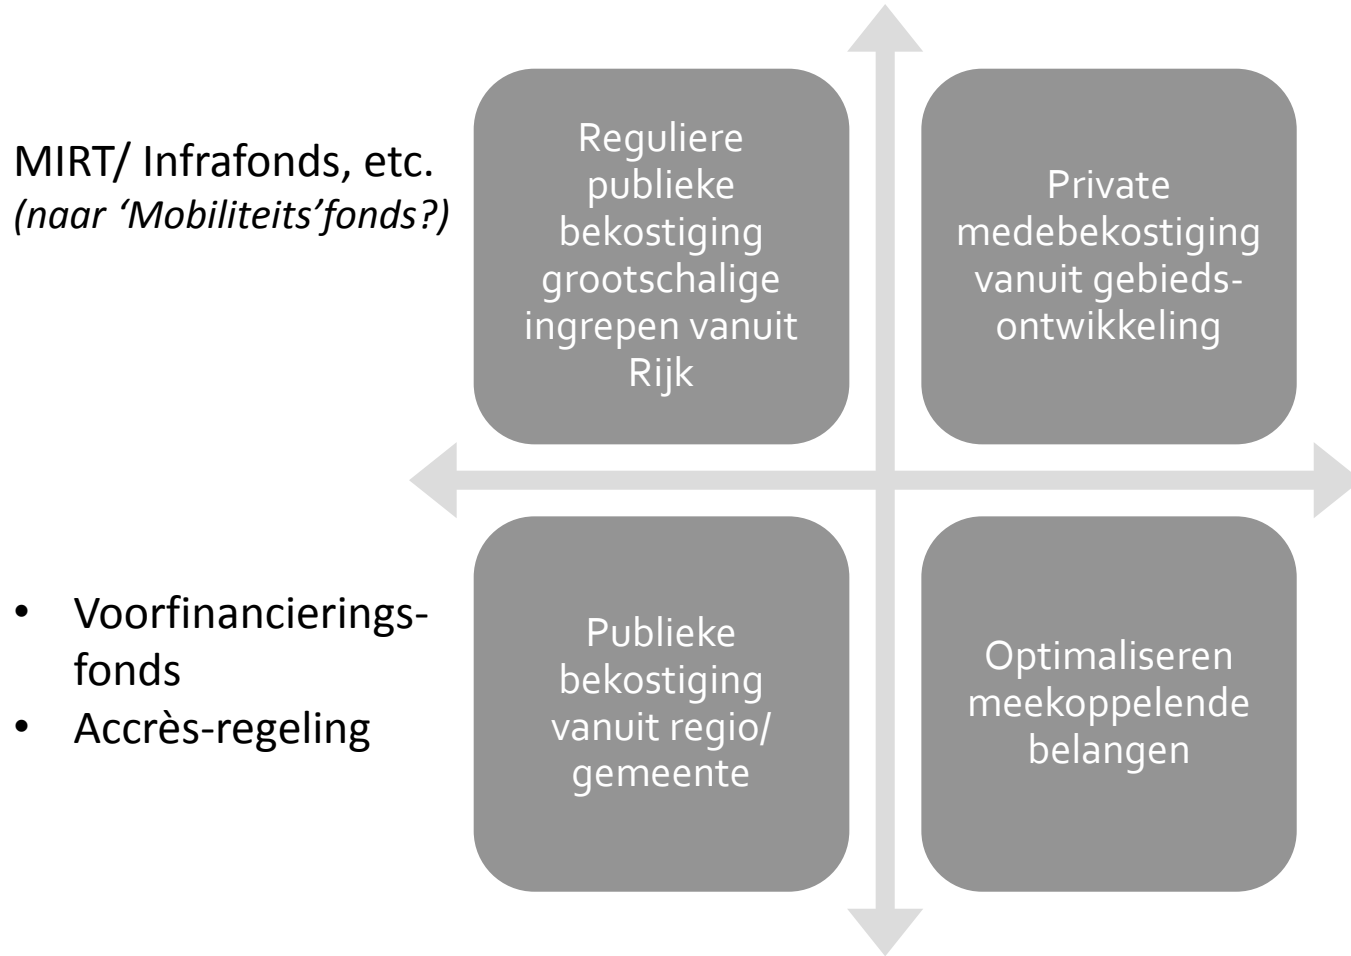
MIRT/ Infrafonds, etc.
*(naar ‘Mobiliteits’fonds?)*

Reguliere publieke bekostiging grootschalige ingrepen vanuit Rijk

Private medebekostiging vanuit gebiedsontwikkeling

- Voorfinancieringsfonds
- Accrès-regeling

Publieke bekostiging vanuit regio/ gemeente

Optimaliseren meekoppelende belangen